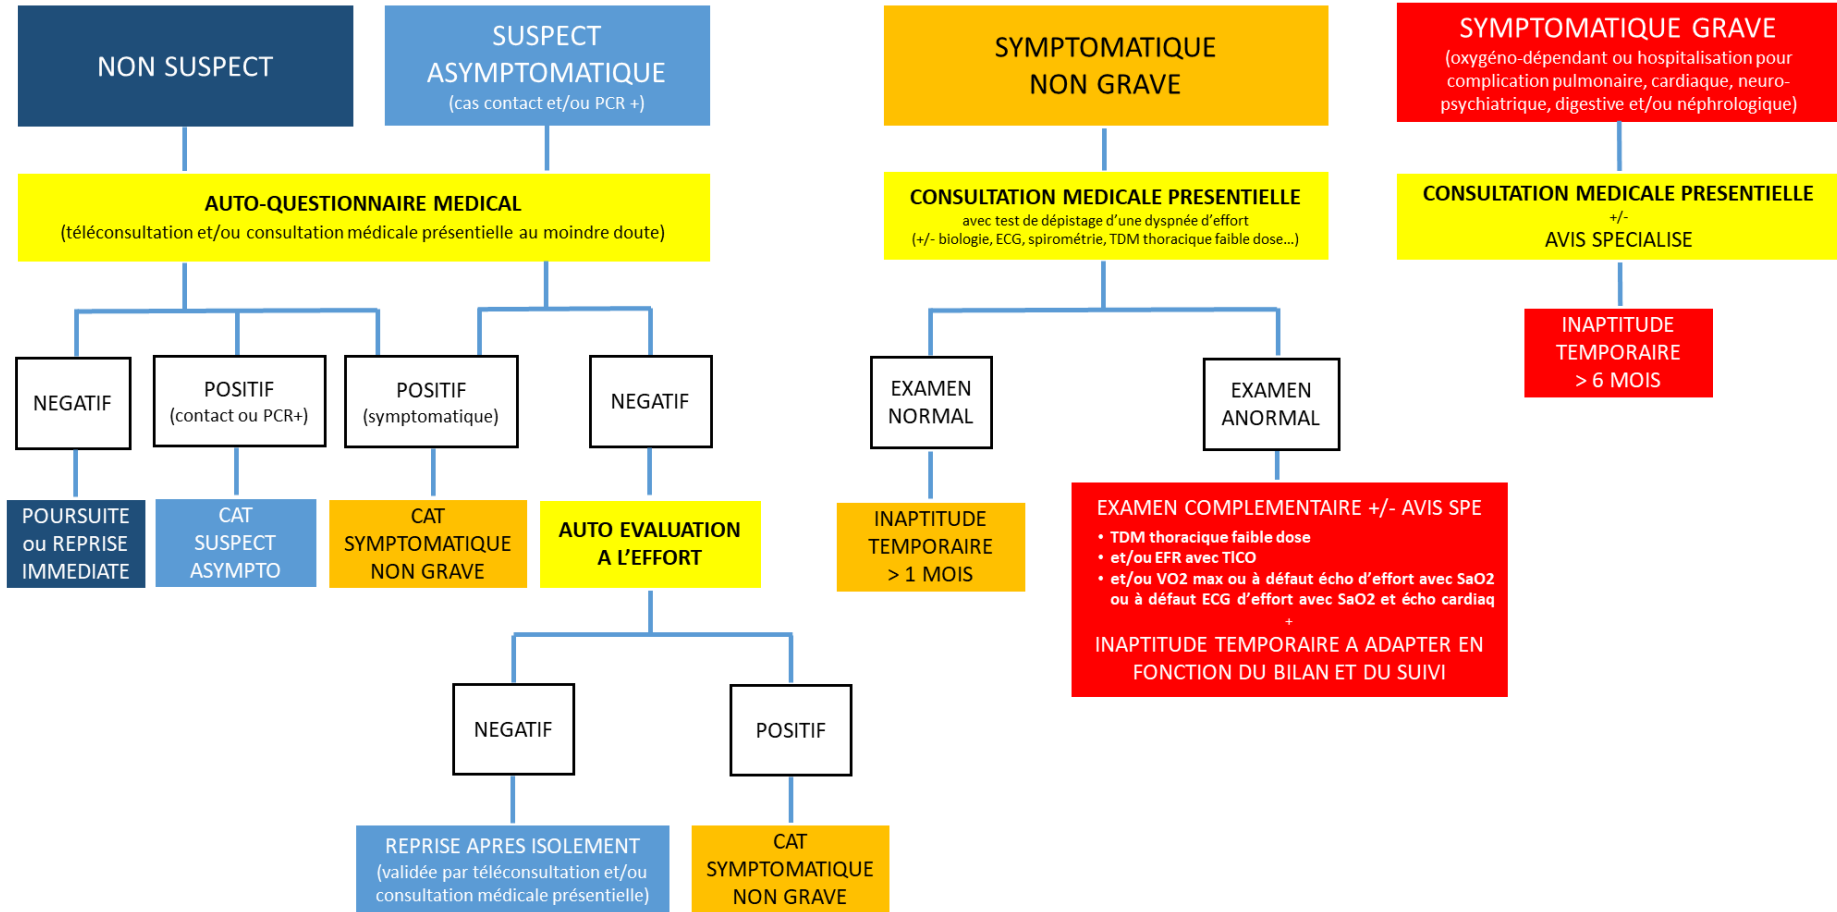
NON SUSPECT

SUSPECT ASYMPTOMATIQUE
(cas contact et/ou PCR +)

SYMPTOMATIQUE NON GRAVE

SYMPTOMATIQUE GRAVE
(oxygéno-dépendant ou hospitalisation pour complication pulmonaire, cardiaque, neuro-psychiatrique, digestive et/ou néphrologique)

AUTO-QUESTIONNAIRE MEDICAL
(téléconsultation et/ou consultation médicale présentielle au moindre doute)

CONSULTATION MEDICALE PRESENTIELLE
avec test de dépistage d'une dyspnée d'effort
(+/- biologie, ECG, spirométrie, TDM thoracique faible dose...)

CONSULTATION MEDICALE PRESENTIELLE
+/-
AVIS SPECIALISE

INAPTITUDE TEMPORAIRE > 6 MOIS

NEGATIF

POSITIF
(contact ou PCR+)

POSITIF
(symptomatique)

NEGATIF

EXAMEN NORMAL

EXAMEN ANORMAL

POURSUITE ou REPRISE IMMEDIATE

CAT SUSPECT ASYMPTO

CAT SYMPTOMATIQUE NON GRAVE

AUTO EVALUATION A L'EFFORT

INAPTITUDE TEMPORAIRE > 1 MOIS

EXAMEN COMPLEMENTAIRE +/- AVIS SPE
• TDM thoracique faible dose
• et/ou EFR avec TlCO
• et/ou VO2 max ou à défaut écho d'effort avec SaO2 ou à défaut ECG d'effort avec SaO2 et écho cardiaq
+
INAPTITUDE TEMPORAIRE A ADAPTER EN FONCTION DU BILAN ET DU SUIVI

NEGATIF

POSITIF

REPRISE APRES ISOLEMENT
(validée par téléconsultation et/ou consultation médicale présentielle)

CAT SYMPTOMATIQUE NON GRAVE